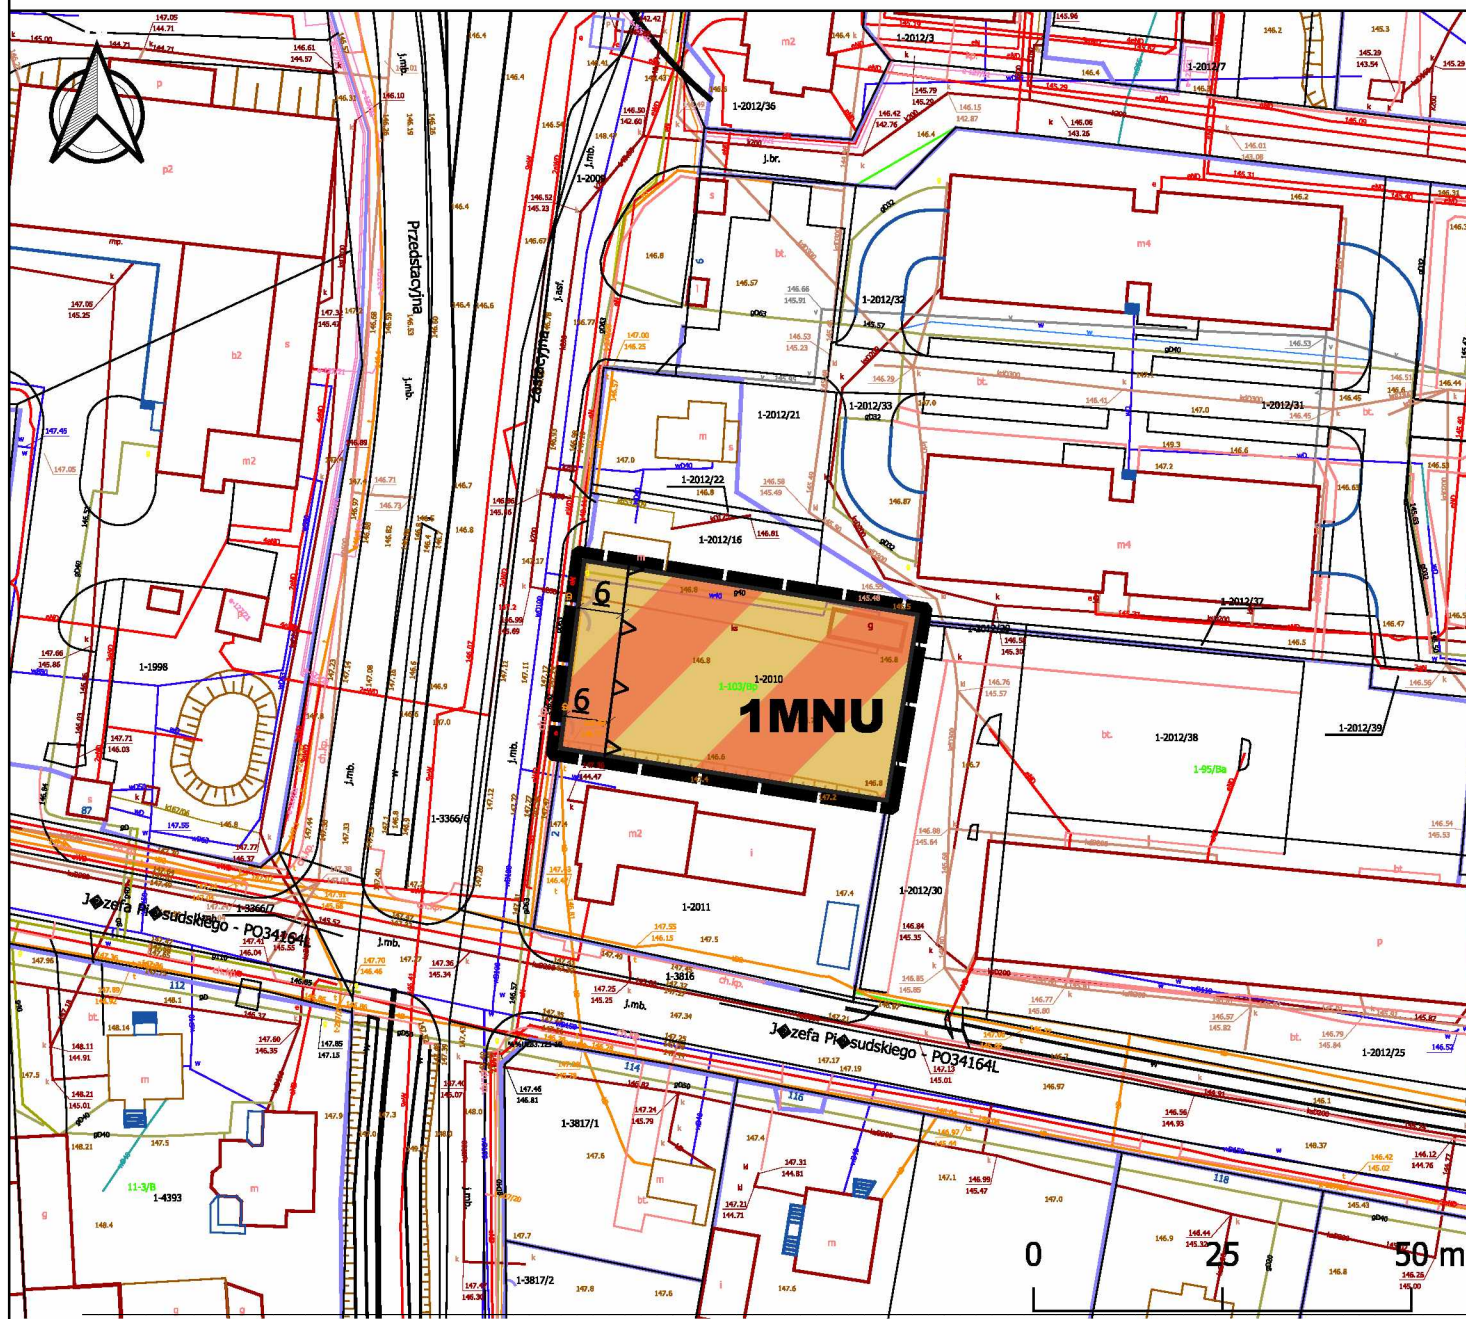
Przedstacyjna

Zastacyjna

J◆zefa Pi◆sudskiego - PO34164L

J◆zefa Pi◆sudskiego - PO34164L

1MNU

6

6

1-2010

1-2012/16

1-2012/21

1-2012/22

1-2012/32

1-2012/33

1-2012/36

1-2012/37

1-2012/38

1-2012/39

1-2012/30

1-2012/25

1-2012/3

1-2012/7

1-2011

1-1998

1-3366/6

1-3366/7

1-3816

1-3817/1

1-3817/2

1-4393

1-2009

1-95/Ba

11-3/B

m4

m4

m2

m2

m2

b2

p2

bt.

bt.

j.mb.

j.mb.

j.mb.

j.br.

0

25

50 m